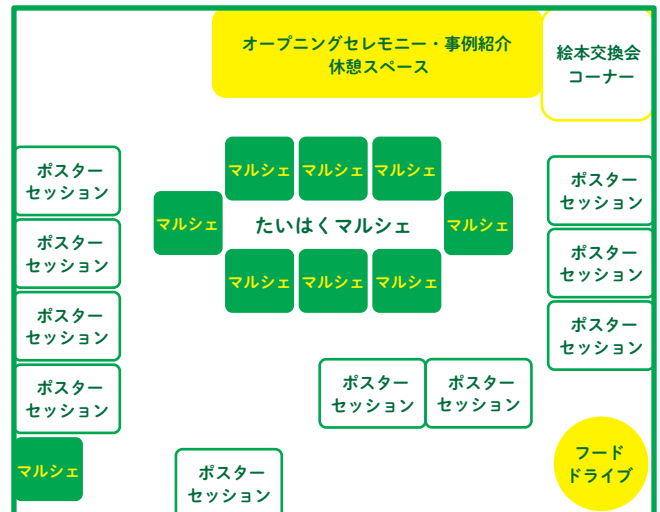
オープニングセレモニー・事例紹介
休憩スペース

絵本交換会
コーナー

ポスター
セッション

ポスター
セッション

ポスター
セッション

ポスター
セッション

マルシェ

マルシェ

マルシェ

マルシェ

マルシェ

たいはくマルシェ

マルシェ

マルシェ

マルシェ

マルシェ

ポスター
セッション

ポスター
セッション

ポスター
セッション

ポスター
セッション

ポスター
セッション

ポスター
セッション

フード
ドライブ